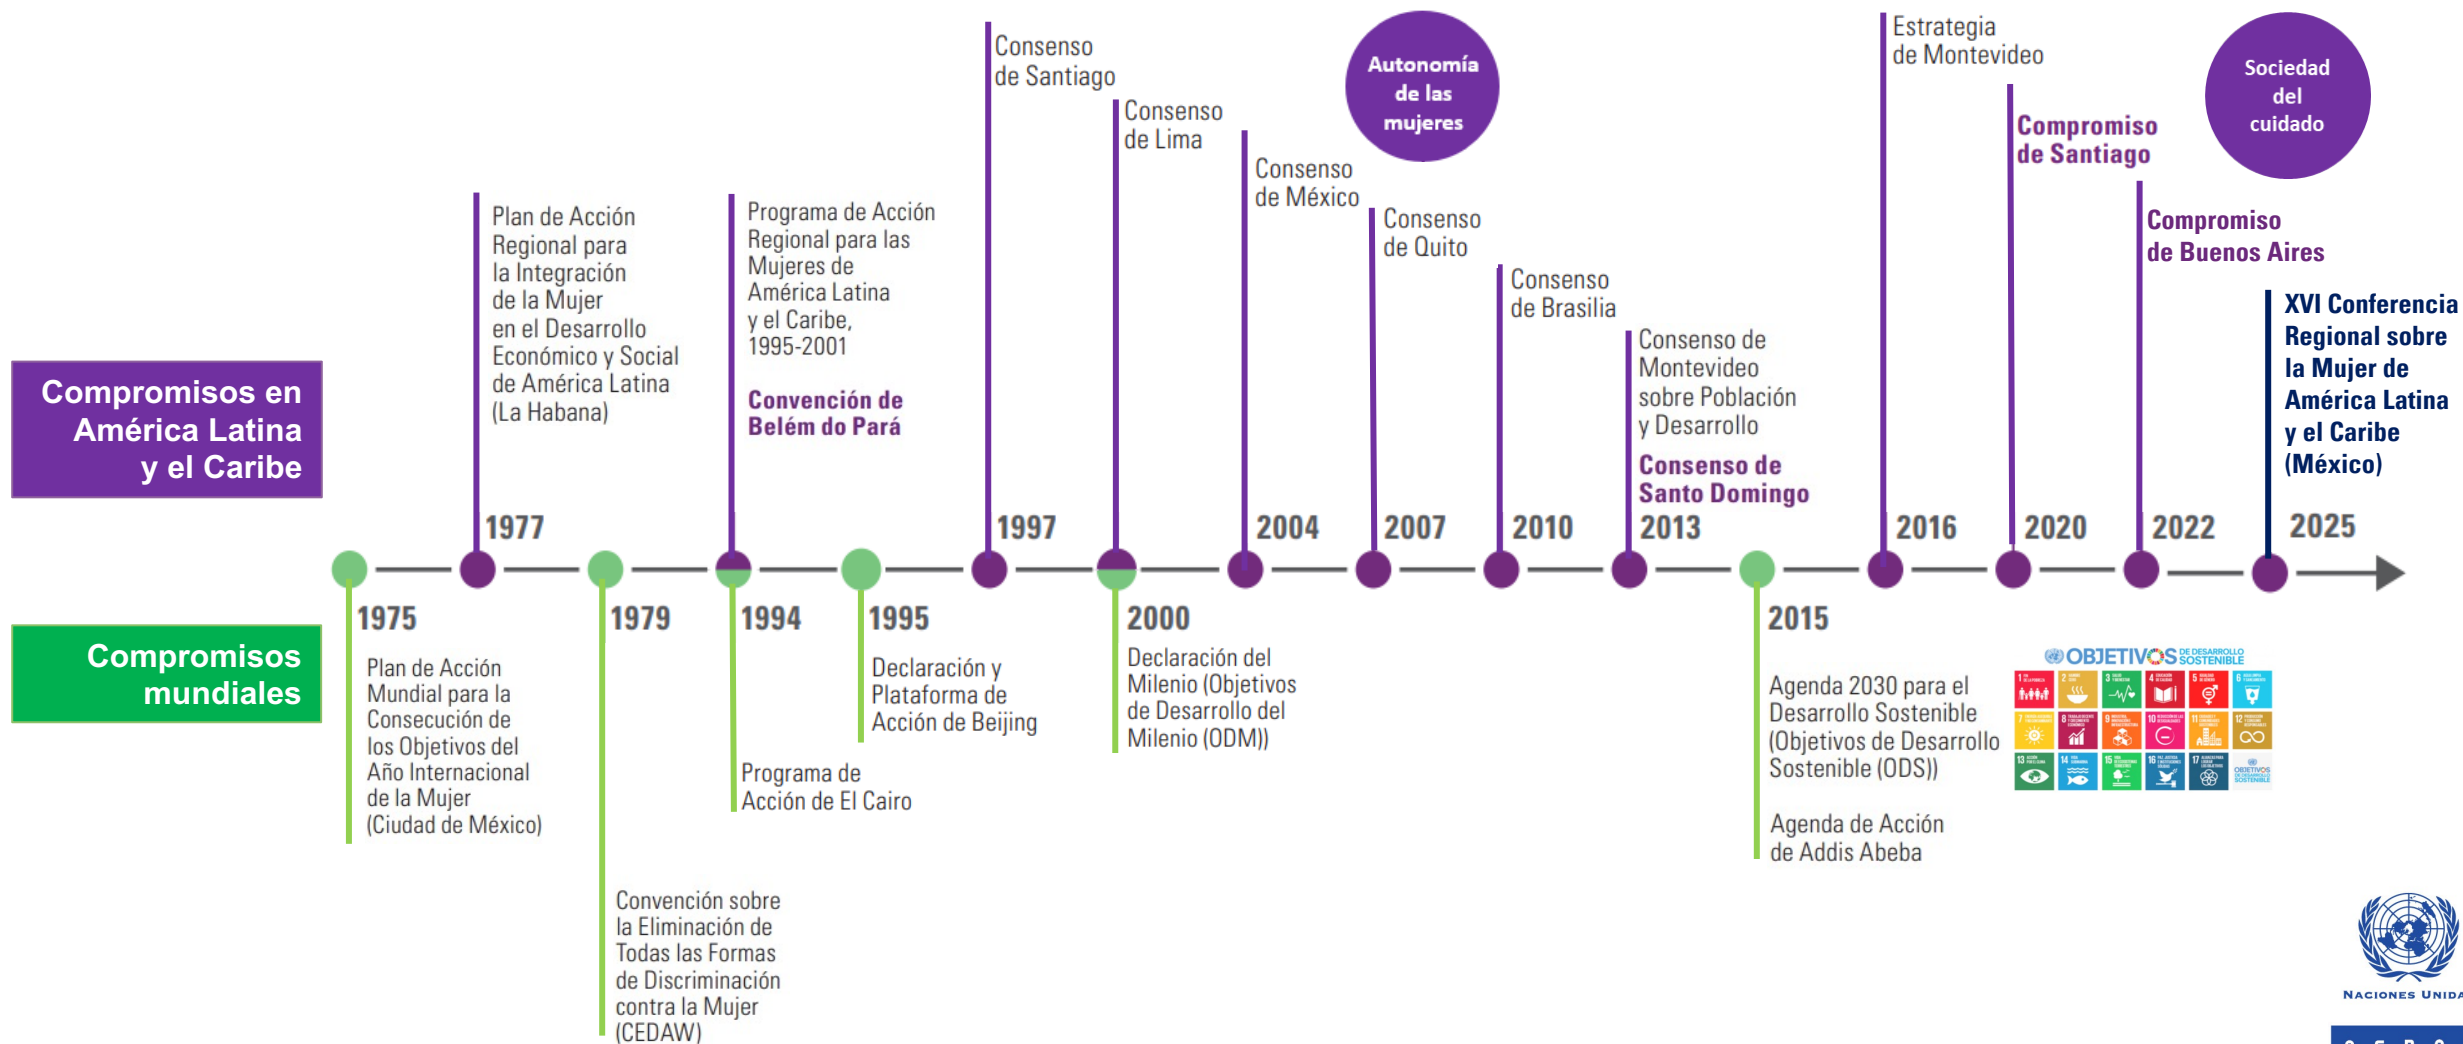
Compromisos en América Latina y el Caribe

Compromisos mundiales

1975
Plan de Acción Mundial para la Consecución de los Objetivos del Año Internacional de la Mujer (Ciudad de México)

1977
Plan de Acción Regional para la Integración de la Mujer en el Desarrollo Económico y Social de América Latina (La Habana)

1979
Convención sobre la Eliminación de Todas las Formas de Discriminación contra la Mujer (CEDAW)

1994
Programa de Acción Regional para las Mujeres de América Latina y el Caribe, 1995-2001

Convención de Belém do Pará

Programa de Acción de El Cairo

1995
Declaración y Plataforma de Acción de Beijing

1997
Consenso de Santiago

2000
Consenso de Lima

Declaración del Milenio (Objetivos de Desarrollo del Milenio (ODM))

2004
Consenso de México

Autonomía de las mujeres

2007
Consenso de Quito

2010
Consenso de Brasilia

2013
Consenso de Montevideo sobre Población y Desarrollo

Consenso de Santo Domingo

2015
Agenda 2030 para el Desarrollo Sostenible (Objetivos de Desarrollo Sostenible (ODS))

Agenda de Acción de Addis Abeba

OBJETIVOS DE DESARROLLO SOSTENIBLE

2016
Estrategia de Montevideo

2020
Compromiso de Santiago

2022
Compromiso de Buenos Aires

Sociedad del cuidado

2025
XVI Conferencia Regional sobre la Mujer de América Latina y el Caribe (México)

NACIONES UNIDA